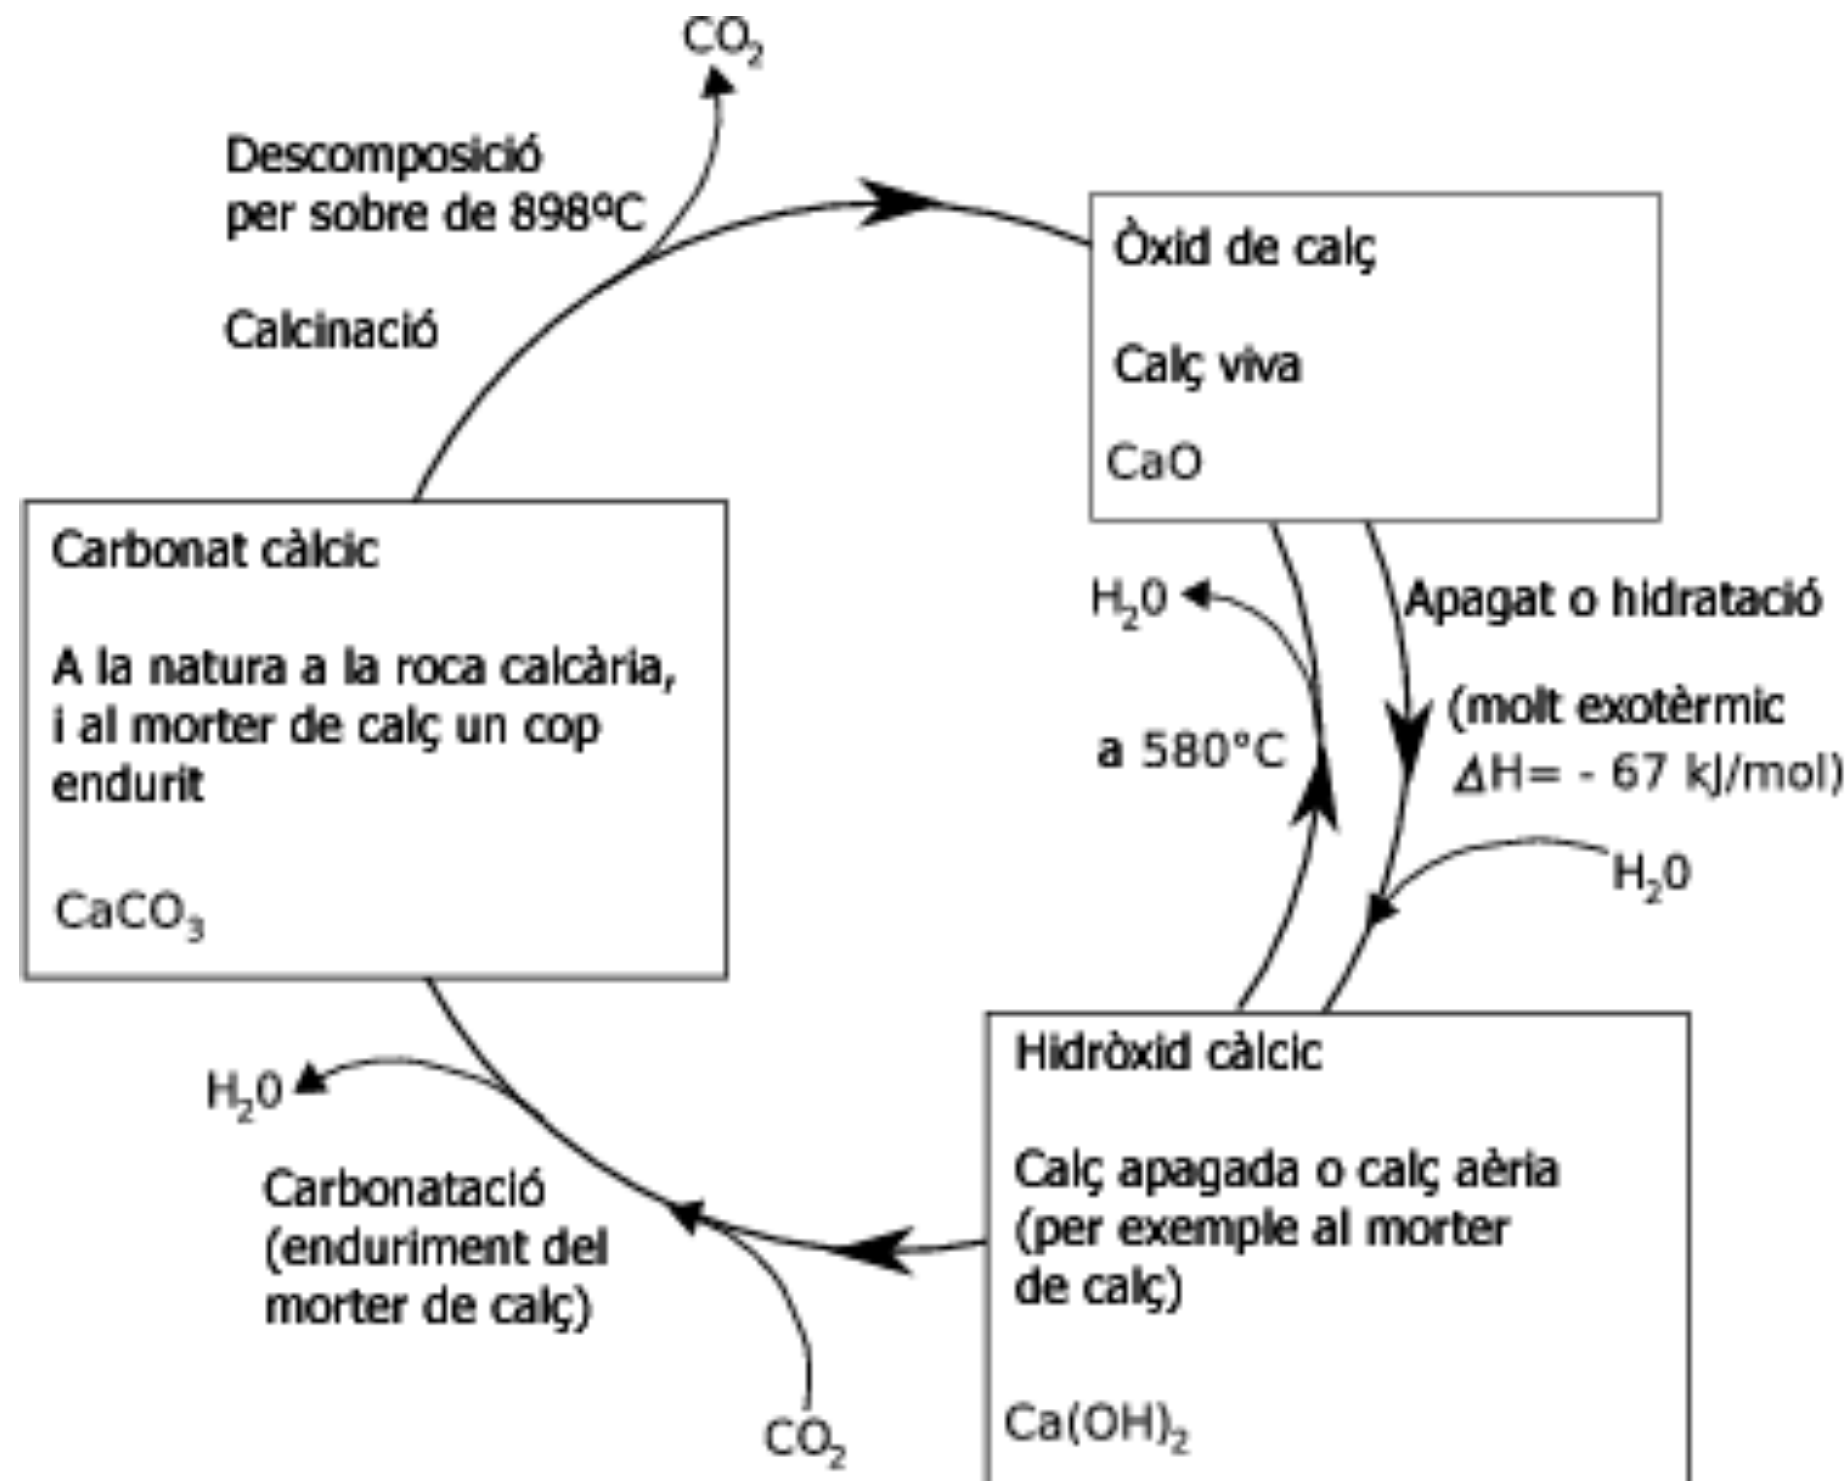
$CO_2$

Descomposició per sobre de 898ºC

Calcinació

Òxid de calç

Calç viva

CaO

$H_2O$

Apagat o hidratació

(molt exotèrmic $\Delta H$= - 67 kJ/mol)

a 580°C

$H_2O$

Carbonat càlcic

A la natura a la roca calcària, i al morter de calç un cop endurit

$CaCO_3$

$H_2O$

Carbonatació (enduriment del morter de calç)

$CO_2$

Hidròxid càlcic

Calç apagada o calç aèria (per exemple al morter de calç)

$Ca(OH)_2$